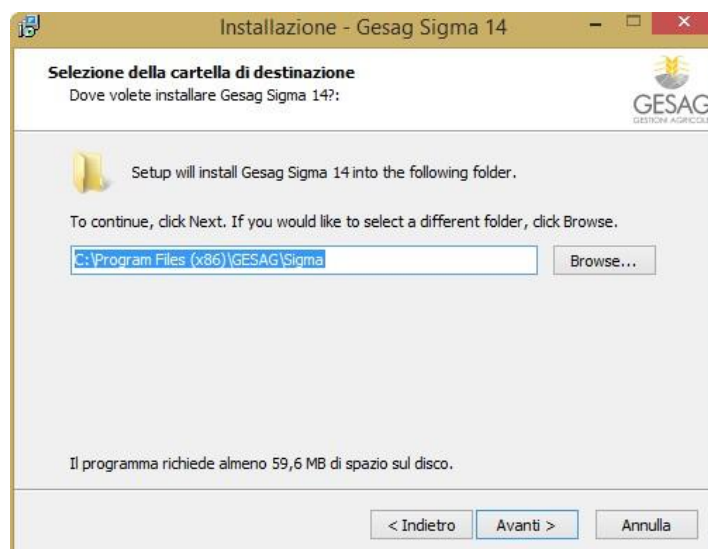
Installazione - Gesag Sigma 14

Selezione della cartella di destinazione
Dove volete installare Gesag Sigma 14?:

GESAG
GESTIONI AGRICOL

Setup will install Gesag Sigma 14 into the following folder.

To continue, click Next. If you would like to select a different folder, click Browse.

C:\Program Files (x86)\GESAG\Sigma

Browse...

Il programma richiede almeno 59,6 MB di spazio sul disco.

< Indietro
Avanti >
Annulla